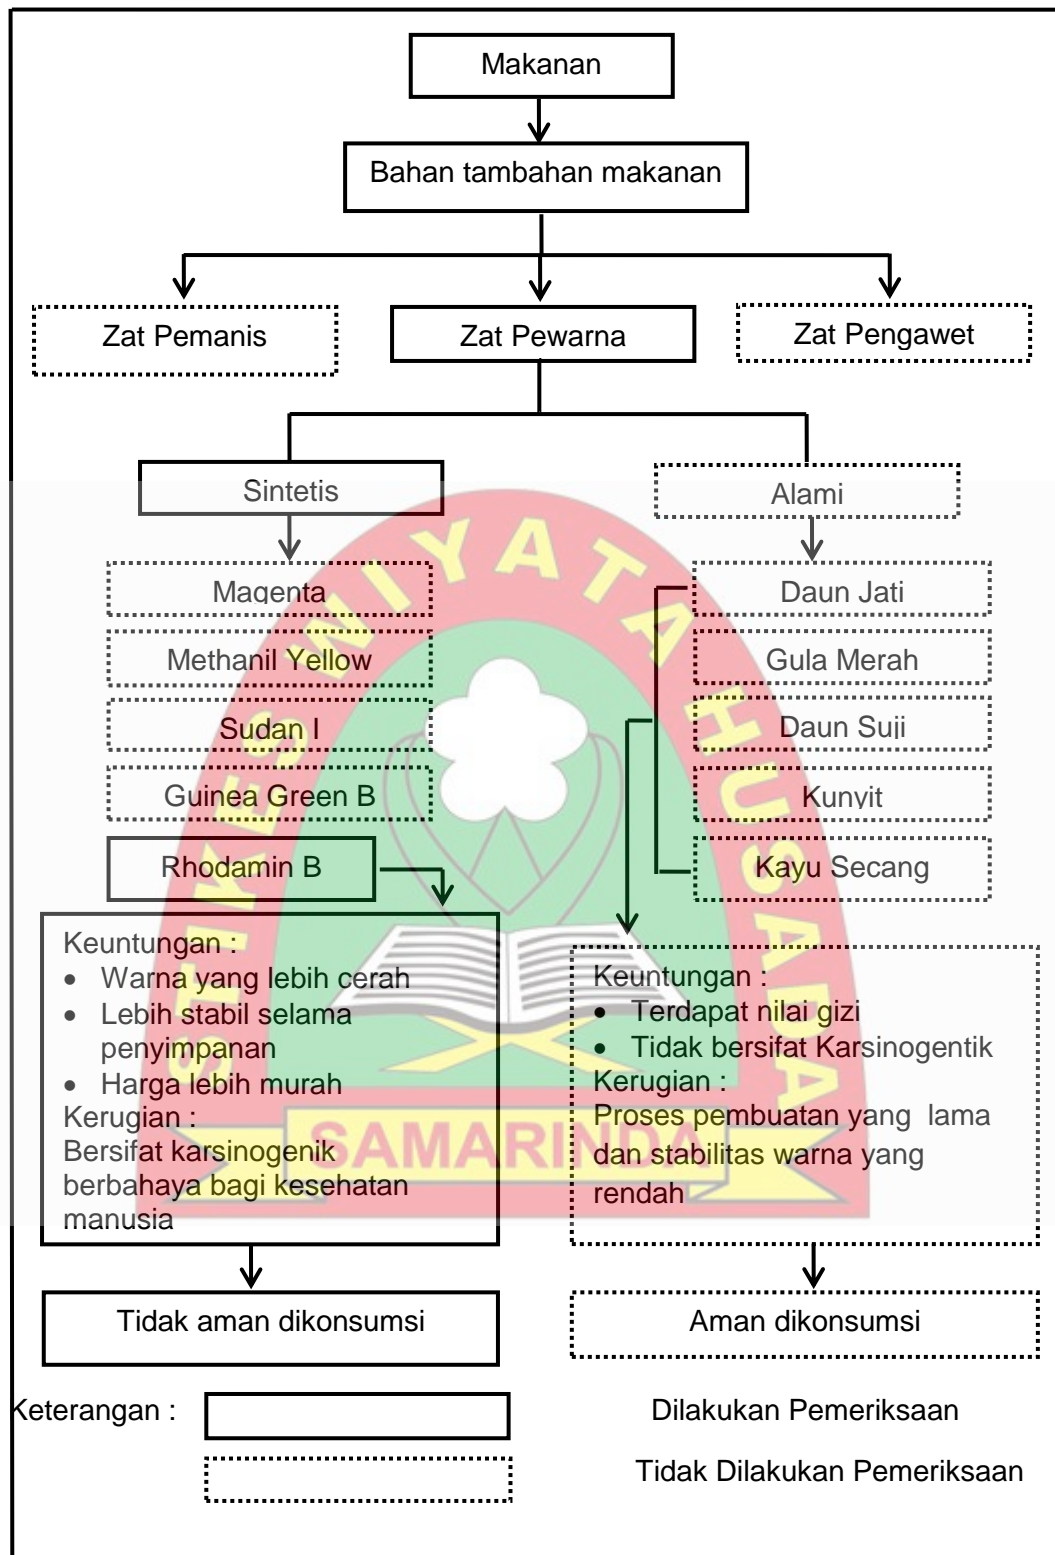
Makanan

Bahan tambahan makanan

Zat Pemanis

Zat Pewarna

Zat Pengawet

Sintetis

Alami

Magenta

Methanil Yellow

Sudan I

Guinea Green B

Rhodamin B

Daun Jati

Gula Merah

Daun Suji

Kunyit

Kayu Secang

Keuntungan :
• Warna yang lebih cerah
• Lebih stabil selama penyimpanan
• Harga lebih murah
Kerugian :
Bersifat karsinogenik berbahaya bagi kesehatan manusia

Keuntungan :
• Terdapat nilai gizi
• Tidak bersifat Karsinogentik
Kerugian :
Proses pembuatan yang lama dan stabilitas warna yang rendah

Tidak aman dikonsumsi

Aman dikonsumsi

Keterangan :

Dilakukan Pemeriksaan

Tidak Dilakukan Pemeriksaan

SAMARINDA